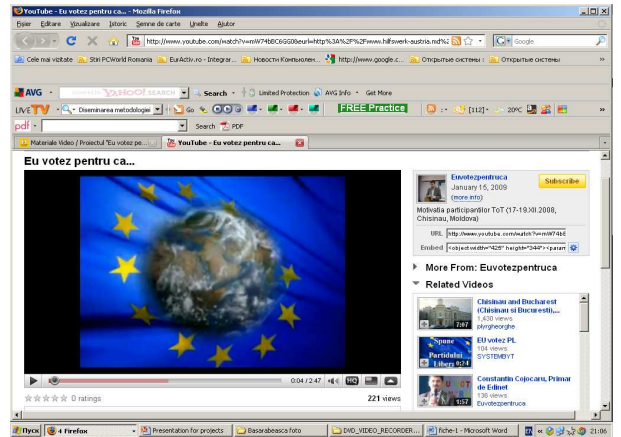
YouTube - Eu votez pentru ca... - Mozilla Firefox

Fişier Editare Vizualizare Istoric Semne de carte Unelte Ajutor

http://www.youtube.com/watch?v=mW74bBC6GG0&eurl=http%3A%2F%2Fwww.hilfswerk-austria.md%2

Google

Cele mai vizitate | Ştiri PCWorld Romania | EurActiv.ro - Integrar... | Новости Компьютерн... | http://www.google.c... | Открытые системы :: | Открытые системы

AVG | YAHOO! SEARCH | Search | Limited Protection | AVG Info | Get More

LIVE TV | Diseminarea metodologiei | Go | FREE Practice | [112] | 20ºC

pdf | Search PDF

Materiale Video / Proiectul "Eu votez pe... | YouTube - Eu votez pentru ca...

Eu votez pentru ca...

Euvotezpentruca
January 15, 2009
(more info)

Subscribe

Molivdia participanților ToT (17-19.XII.2008, Chisinau, Moldova)

URL http://www.youtube.com/watch?v=mW74b

Embed <object width="425" height="344"><param

More From: Euvotezpentruca

Related Videos

Chisinau and Bucharest (Chisinau si Bucuresti),...
1,430 views
plyrgheorghe
7:07

Spune Partidului Liber
EU votez PL
104 views
SYSTEMBYT

Constantin Cojocaru, Primar de Edinet
136 views
Euvotezpentruca
1:57

0:04 / 2:47

HQ

0 ratings

221 views

Пуск | 4 Firefox | Presentation for projects | Basarabeasca foto | DVD_VIDEO_RECORDER... | fiche-1 - Microsoft Word | EN | 21:06